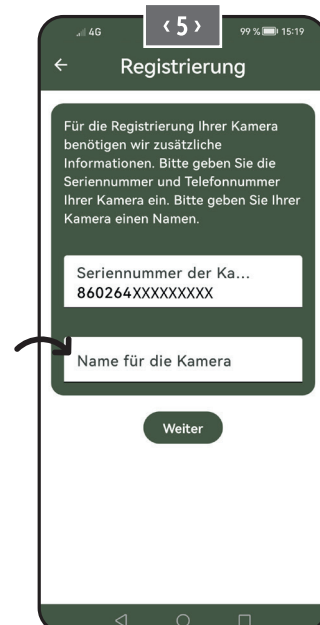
‹5›

4G 99 % 15:19

←

Registrierung

Für die Registrierung Ihrer Kamera benötigen wir zusätzliche Informationen. Bitte geben Sie die Seriennummer und Telefonnummer Ihrer Kamera ein. Bitte geben Sie Ihrer Kamera einen Namen.

Seriennummer der Ka...
860264XXXXXXXXX

Name für die Kamera

Weiter